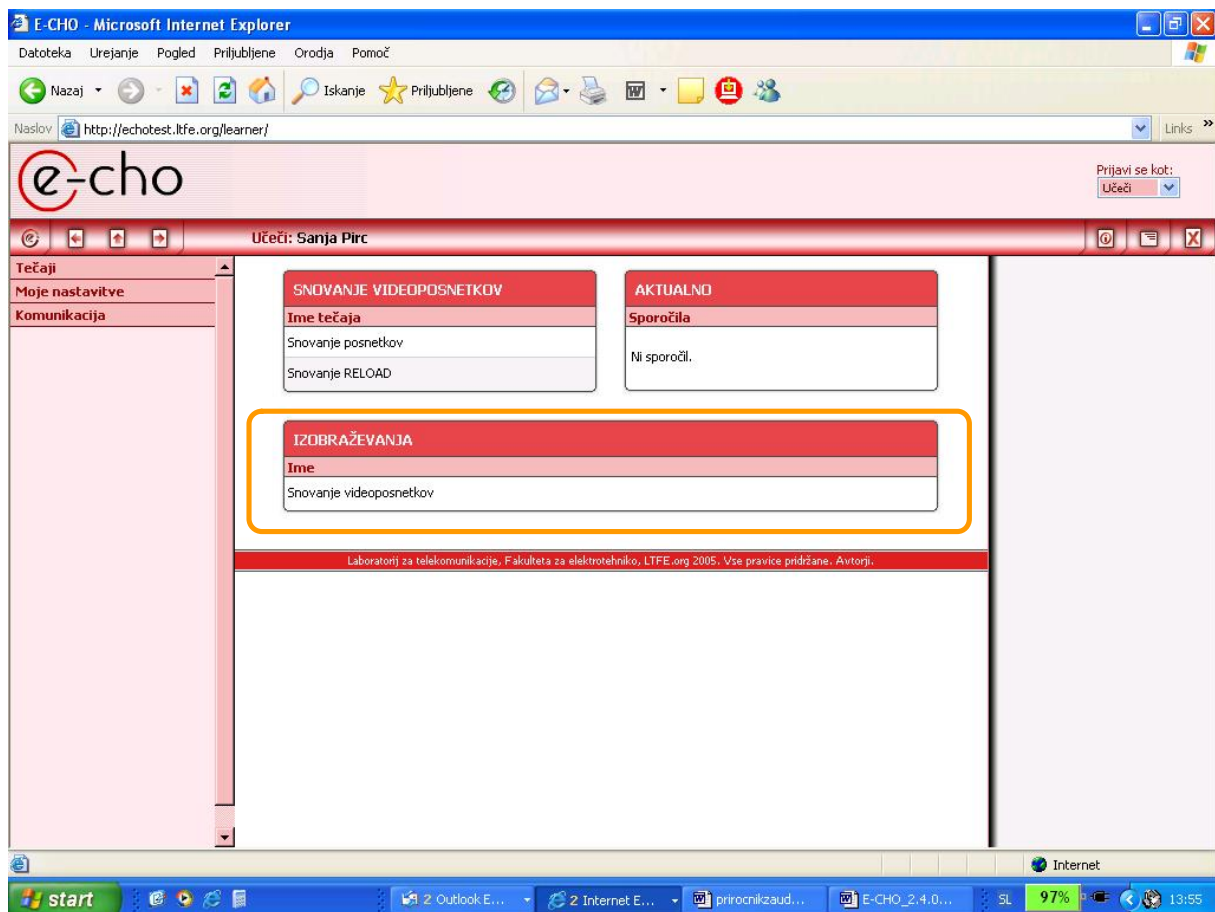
E-CHO - Microsoft Internet Explorer

Datoteka Urejanje Pogled Priljubljene Orodja Pomoč

Nazaj Iskanje Priljubljene

Naslov http://echotest.ltfe.org/learner/ Links »

e-cho

Prijavi se kot:
Učeči

Učeči: Sanja Pirc

Tečaji
Moje nastavitve
Komunikacija

SNOVANJE VIDEOPOSNETKOV
Ime tečaja
Snovanje posnetkov
Snovanje RELOAD

AKTUALNO
Sporočila
Ni sporočil.

IZOBRAŽEVANJA
Ime
Snovanje videoposnetkov

Laboratorij za telekomunikacije, Fakulteta za elektrotehniko, LTFE.org 2005. Vse pravice pridržane. Avtorji.

Internet

start 2 Outlook E... 2 Internet E... prirocnikzaud... E-CHO_2.4.0... SL 97% 13:55